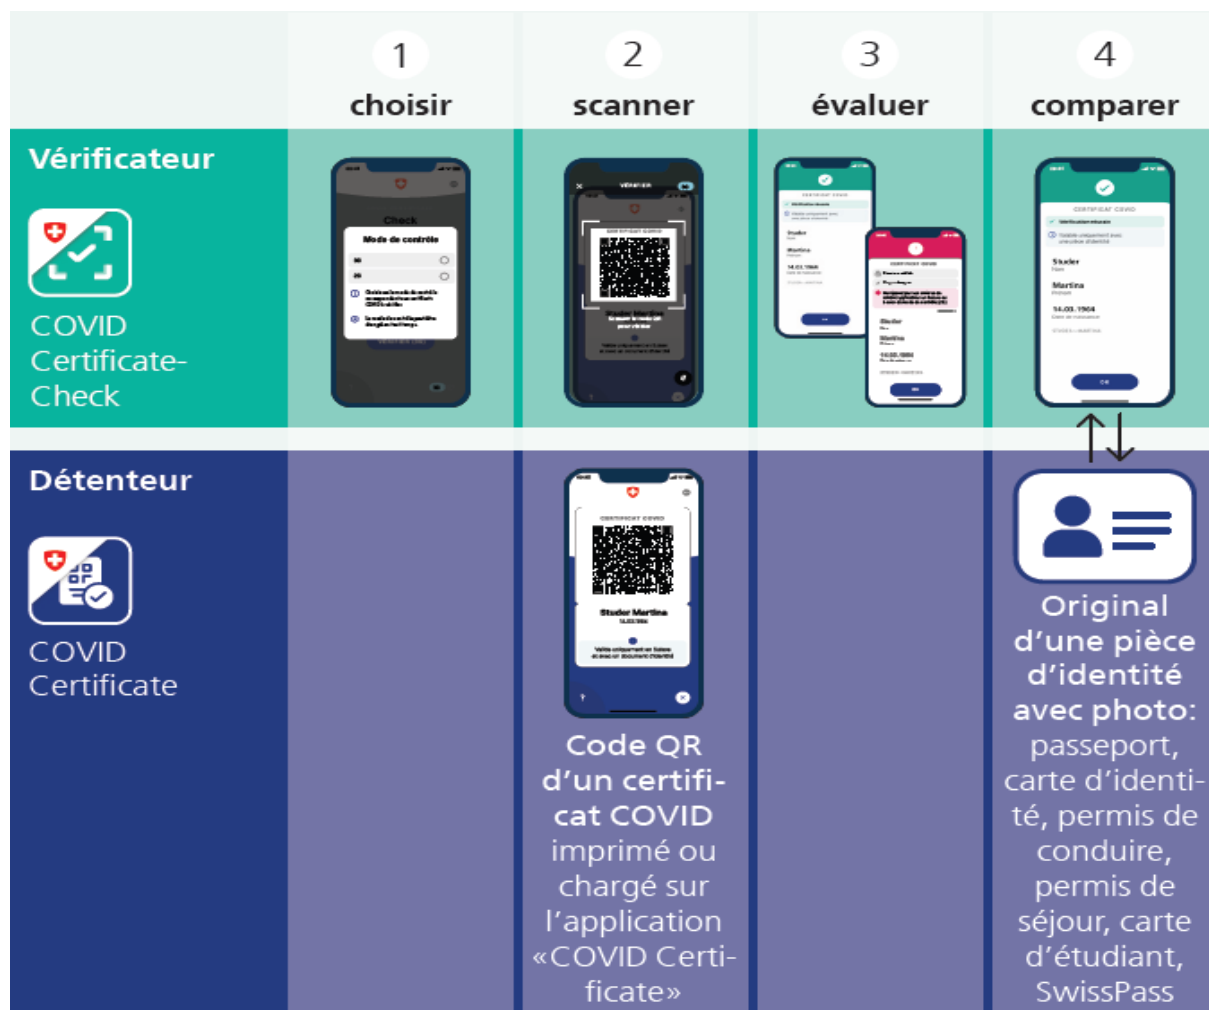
| | 1 choisir | 2 scanner | 3 évaluer | 4 comparer |
|---|---|---|---|---|
| Vérificateur COVID Certificate-Check | Check Mode de contrôle | CERTIFICAT COVID Studer Martina | Studer Martina 14.03.1964 | CERTIFICAT COVID Studer Martina 14.03.1964 OK |
| Détenteur COVID Certificate | | CERTIFICAT COVID Studer Martina 14.03.1964 **Code QR d'un certificat COVID** imprimé ou chargé sur l'application «COVID Certificate» | | **Original d'une pièce d'identité avec photo:** passeport, carte d'identité, permis de conduire, permis de séjour, carte d'étudiant, SwissPass |